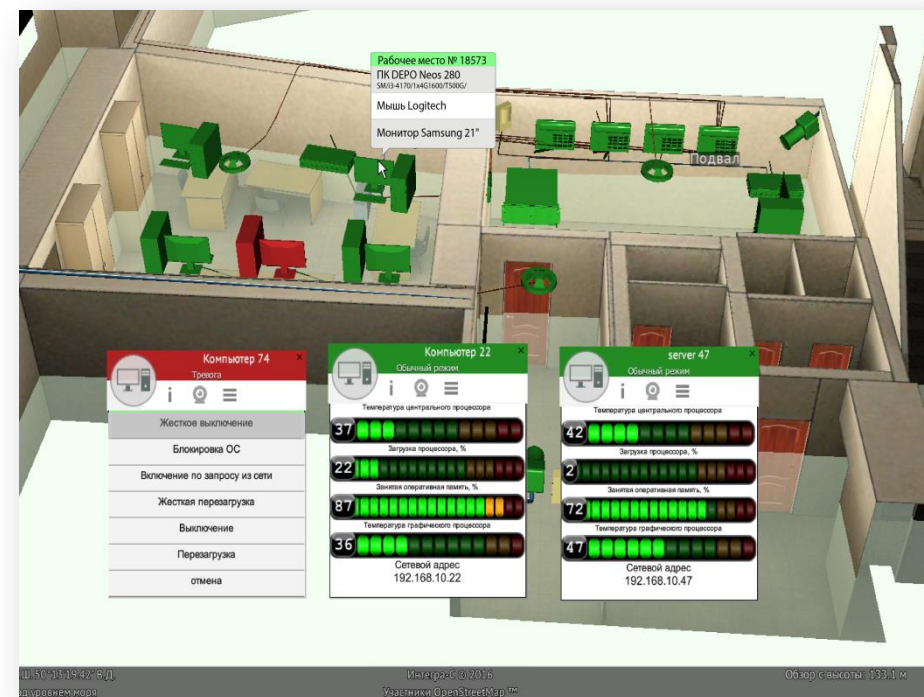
Рабочее место № 18573
ПК DEPO Neos 280
SM/i3-4170/1x4G1600/T500G/
Мышь Logitech
Монитор Samsung 21"

Подвал

Компьютер 74
Тревога
i
Жесткое выключение
Блокировка ОС
Включение по запросу из сети
Жесткая перезагрузка
Выключение
Перезагрузка
отмена

Компьютер 22
Обычный режим
i
Температура центрального процессора
37
Загрузка процессора, %
22
Занятая оперативная память, %
87
Температура графического процессора
36
Сетевой адрес
192.168.10.22

server 47
Обычный режим
i
Температура центрального процессора
42
Загрузка процессора, %
2
Занятая оперативная память, %
72
Температура графического процессора
47
Сетевой адрес
192.168.10.47

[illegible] 50°13'19.42" в.д.
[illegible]д уровнем моря
Интегра-С © 2016
Участники OpenStreetMap ™
Обзор с высоты: 133.1 м